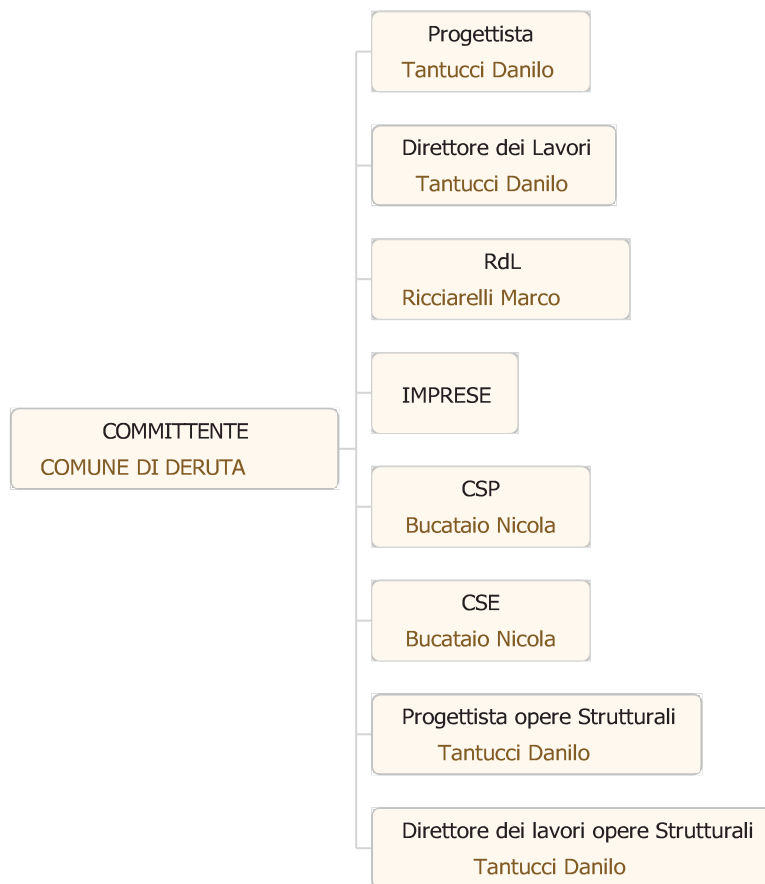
COMMITTENTE
COMUNE DI DERUTA

Progettista
Tantucci Danilo

Direttore dei Lavori
Tantucci Danilo

RdL
Ricciarelli Marco

IMPRESE

CSP
Bucataio Nicola

CSE
Bucataio Nicola

Progettista opere Strutturali
Tantucci Danilo

Direttore dei lavori opere Strutturali
Tantucci Danilo